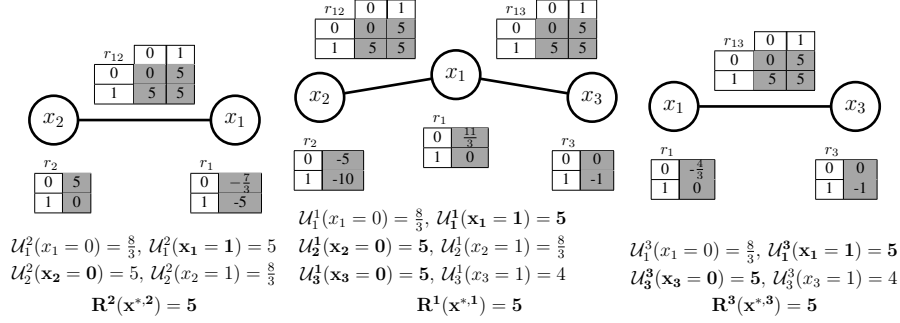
| $r_{12}$ | 0 | 1 |
|---|---|---|
| 0 | 0 | 5 |
| 1 | 5 | 5 |

$x_2$ $x_1$

| $r_2$ | |
|---|---|
| 0 | 5 |
| 1 | 0 |

| $r_1$ | |
|---|---|
| 0 | $-\frac{7}{3}$ |
| 1 | -5 |

$\mathcal{U}_1^2(x_1=0)=\frac{8}{3}$, $\mathcal{U}_1^2(\mathbf{x_1=1})=5$
$\mathcal{U}_2^2(\mathbf{x_2=0})=5$, $\mathcal{U}_2^2(x_2=1)=\frac{8}{3}$
$\mathbf{R^2(x^{*,2})=5}$

| $r_{12}$ | 0 | 1 |
|---|---|---|
| 0 | 0 | 5 |
| 1 | 5 | 5 |

| $r_{13}$ | 0 | 1 |
|---|---|---|
| 0 | 0 | 5 |
| 1 | 5 | 5 |

$x_1$ $x_2$ $x_3$

| $r_2$ | |
|---|---|
| 0 | -5 |
| 1 | -10 |

| $r_1$ | |
|---|---|
| 0 | $\frac{11}{3}$ |
| 1 | 0 |

| $r_3$ | |
|---|---|
| 0 | 0 |
| 1 | -1 |

$\mathcal{U}_1^1(x_1=0)=\frac{8}{3}$, $\mathcal{U}_1^1(\mathbf{x_1=1})=\mathbf{5}$
$\mathcal{U}_2^1(\mathbf{x_2=0})=\mathbf{5}$, $\mathcal{U}_2^1(x_2=1)=\frac{8}{3}$
$\mathcal{U}_3^1(\mathbf{x_3=0})=\mathbf{5}$, $\mathcal{U}_3^1(x_3=1)=4$
$\mathbf{R^1(x^{*,1})=5}$

| $r_{13}$ | 0 | 1 |
|---|---|---|
| 0 | 0 | 5 |
| 1 | 5 | 5 |

$x_1$ $x_3$

| $r_1$ | |
|---|---|
| 0 | $-\frac{4}{3}$ |
| 1 | 0 |

| $r_3$ | |
|---|---|
| 0 | 0 |
| 1 | -1 |

$\mathcal{U}_1^3(x_1=0)=\frac{8}{3}$, $\mathcal{U}_1^3(\mathbf{x_1=1})=\mathbf{5}$
$\mathcal{U}_3^3(\mathbf{x_3=0})=\mathbf{5}$, $\mathcal{U}_3^3(x_3=1)=4$
$\mathbf{R^3(x^{*,3})=5}$